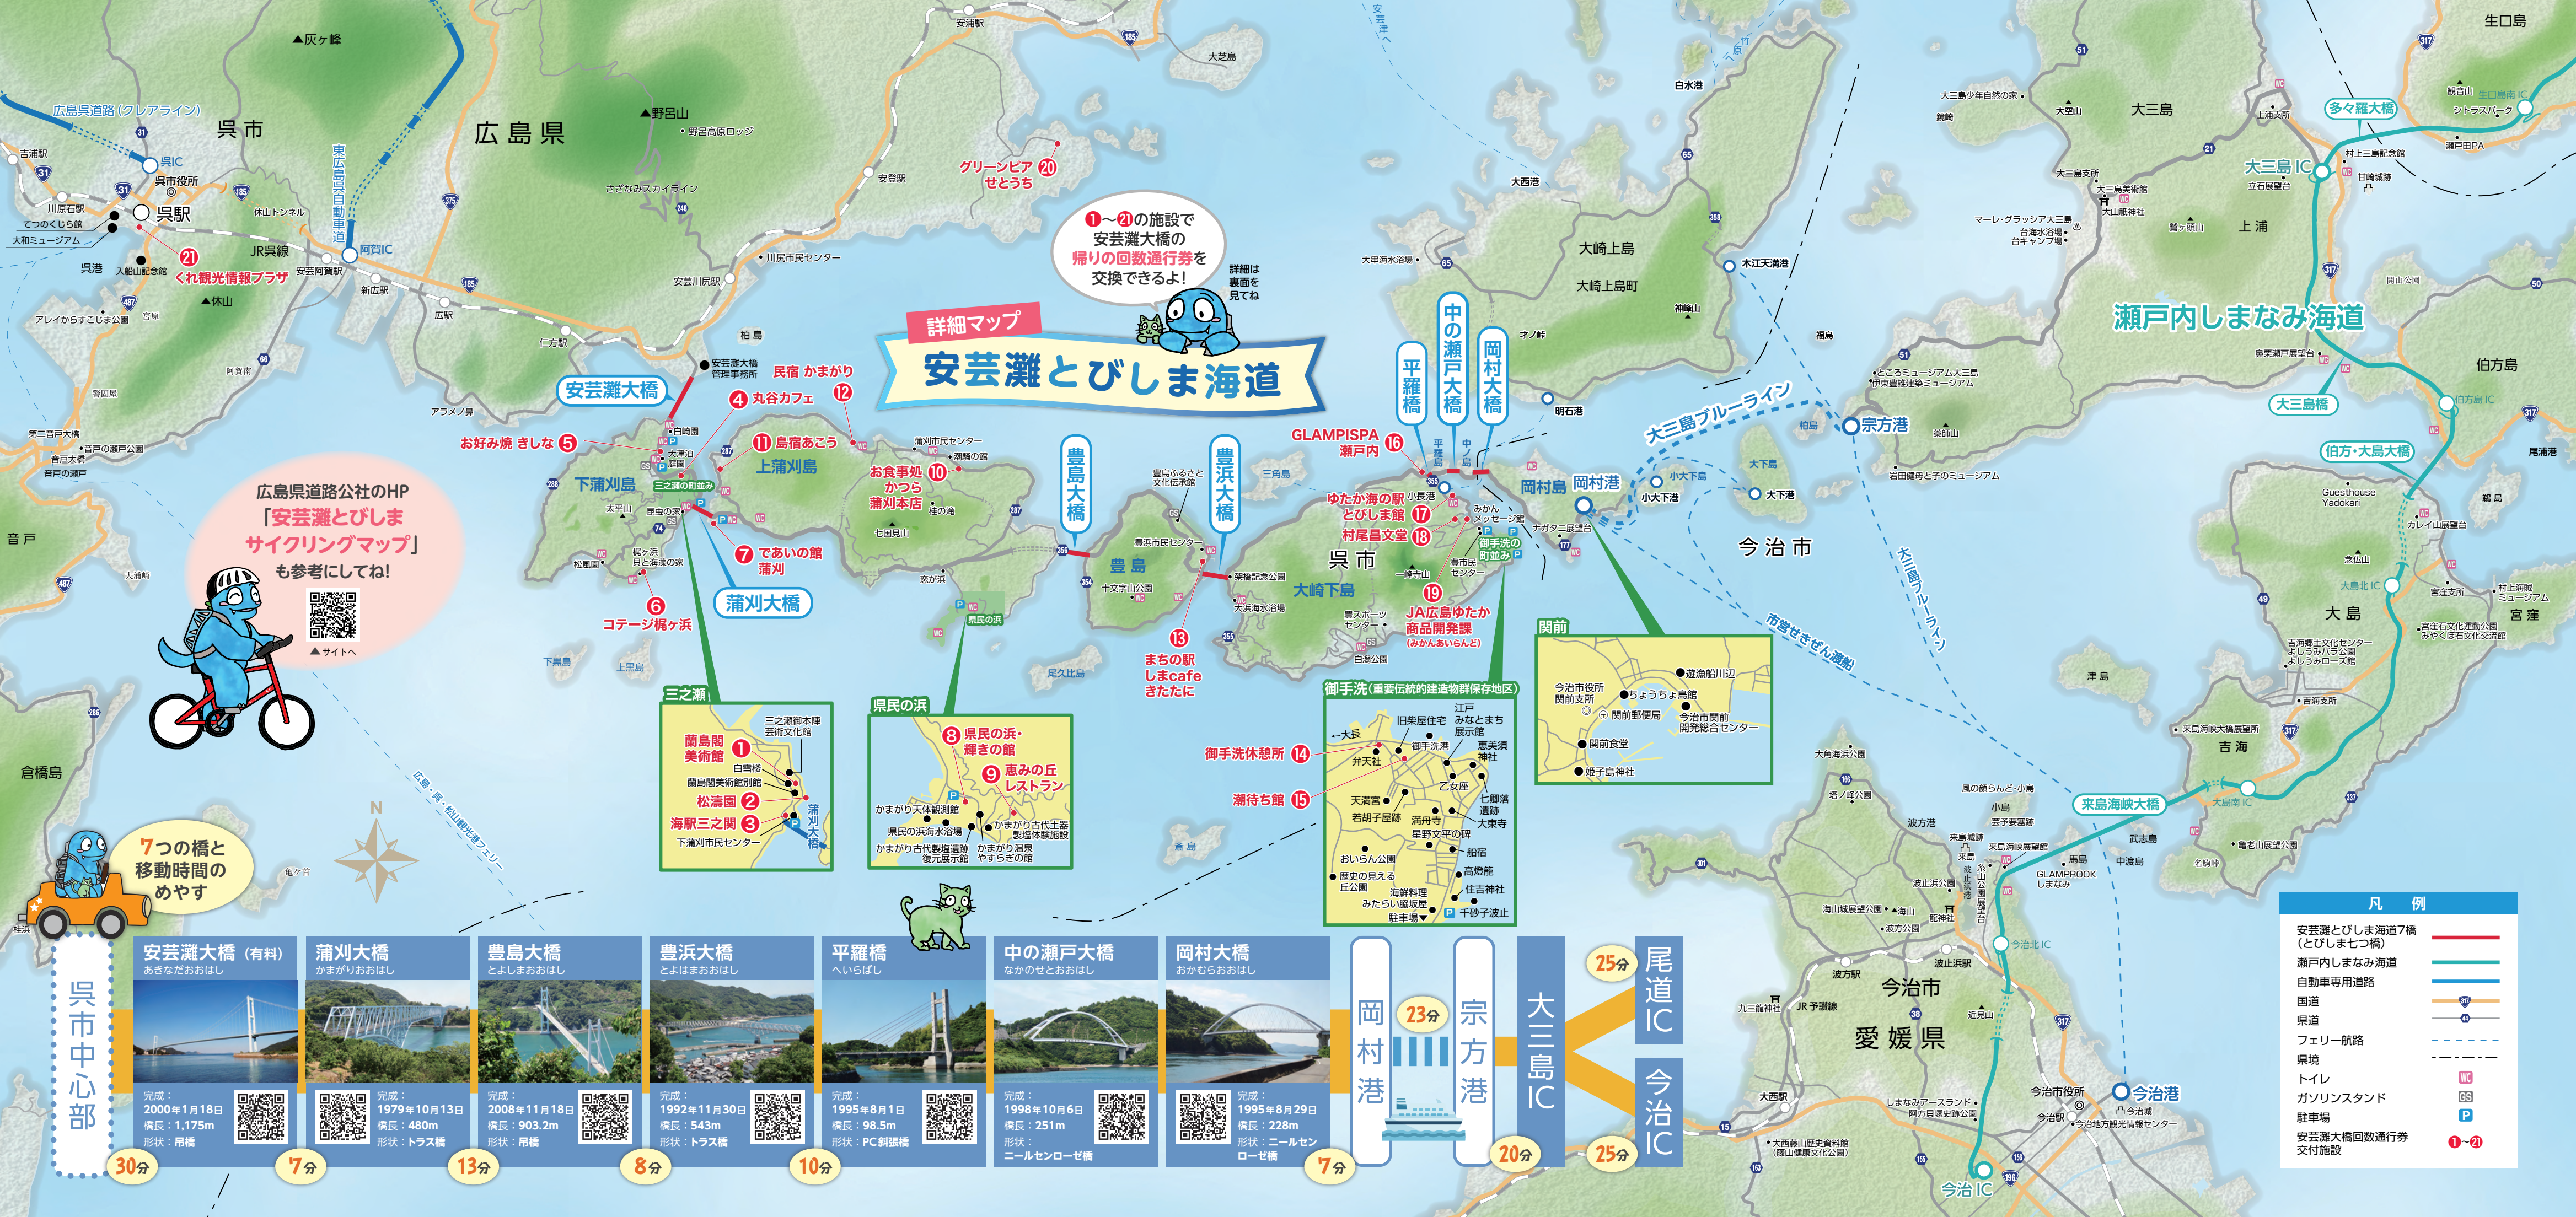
詳細マップ
安芸灘とびしま海道

❶～㉑の施設で安芸灘大橋の帰りの回数通行券を交換できるよ!
詳細は裏面を見てね

広島県道路公社のHP「安芸灘とびしまサイクリングマップ」も参考にしてね!
▲サイトへ

7つの橋と移動時間のめやす

広島県
呉市
広島呉道路(クレアライン)
呉IC
呉市役所
呉駅
JR呉線
東広島呉自動車道
阿賀IC
灰ヶ峰
野呂山
野呂高原ロッジ
さざなみスカイライン
休山
休山トンネル
川原石駅
てつのくじら館
大和ミュージアム
入船山記念館
吉浦駅
呉港
㉑ くれ観光情報プラザ
安芸阿賀駅
新広駅
広駅
川尻市民センター
安芸川尻駅
安登駅
安浦駅
仁方駅
アレイからすこじま公園
宮原
阿賀南
警固屋
第二音戸大橋
音戸の瀬戸公園
音戸大橋
音戸の瀬戸
音戸
アラメノ鼻
倉橋島
大芝島
グリーンピアせとうち ⑳
柏島
安芸灘大橋管理事務所
安芸灘大橋
民宿 かまがり ⑫
④ 丸谷カフェ
⑪ 島宿あこう
お好み焼 きしな ⑤
白崎園
大津泊
庭園
三之瀬の町並み
下蒲刈島
上蒲刈島
蒲刈市民センター
潮騒の館
お食事処 かつら 蒲刈本店 ⑩
桂の浜
七国見山
太平山
昆虫の家
梶ヶ浜
貝と海の家
松風園
⑦ であいの館 蒲刈
⑥ コテージ梶ヶ浜
蒲刈大橋
恋が浜
県民の浜
下黒島
上黒島
尾久比島
斎島
亀ヶ首
広島・呉・松山航路フェリー
豊島大橋
豊島ふるさと文化伝承館
豊浜市民センター
豊島
十文字山公園
豊浜大橋
⑬ まちの駅 しまcafe きたたに
架橋記念公園
大浜海水浴場
豊スポーツセンター
三角島
白潮公園
呉市
大崎下島
GLAMPISPA 瀬戸内 ⑯
ゆたか海の駅 とびしま館 ⑰
村尾昌文堂 ⑱
小長港
みかんメッセージ館
御手洗の町並み
豊市民センター
一峰寺山
⑲ JA広島ゆたか 商品開発課 (みかんあいらんど)
平羅橋
中の瀬戸大橋
岡村大橋
平羅島
中ノ島
オノ鼻
明石港
大串港
大崎上島
大崎上島町
神峰山
大串海水浴場
岡村島
岡村港
大三島ブルーライン
小大下島
小大下港
大下島
大下港
ナガタニ展望台
今治市
宗方港
大三島ブルーライン
市営せきぜん渡船
木江天満港
白水港
西港
福島
柏島
大三島少年自然の家
鶴崎
大三島支所
大三島美術館
大山祇神社
大三島
マーレ・グラッシア大三島
台海水浴場・台キャンプ場
鷲ヶ頭山
上浦
ところミュージアム大三島
伊東豊雄建築ミュージアム
岩田健母と子のミュージアム
今治市
瀬戸内しまなみ海道
多々羅大橋
大三島IC
村上三島記念館
甘崎城跡
上浦支所
生口島
生口島南IC
シトラスパーク
瀬戸田PA
観音山
大三島橋
伯方島
伯方島IC
伯方・大島大橋
尾浦港
鼻栗瀬戸展望台
Guesthouse Yadokari
カレイ山展望台
大島
念仏山
大島北IC
宮窪支所
村上海賊ミュージアム
宮窪
宮窪石文化運動公園 みやくぼ石文化交流館
吉海郷土文化センター よしうみバラ公園 よしうみローズ館
吉海支所
来島海峡大橋展望台
吉海
来島海峡大橋
大島南IC
武志島
中渡島
馬島
亀老山展望公園
名駒岬
GLAMPROOK しまなみ
津島
大角海浜公園
梶ノ峰公園
風の膝らんど・小島
小島
芸予要塞跡
波方港
来島城跡
来島
来島海峡展望館
波止浜公園
海山城展望公園
糸山公園
今治北IC
波止浜駅
波方駅
九三鬼城
JR予讃線
今治市
近見山
愛媛県
大西駅
しまなみアースランド
糸山運動公園
今治市役所
今治城
今治地方観光情報センター
今治駅
今治港
今治IC
大西藤山歴史資料館 (藤山健康文化公園)

三之瀬
三之瀬御本陣芸術文化館
蘭島閣美術館 ①
白雪楼
蘭島閣美術館別館
松濤園 ②
海駅三之関 ③
下蒲刈市民センター
蒲刈大橋

県民の浜
⑧ 県民の浜・輝きの館
⑨ 恵みの丘 レストラン
かまがり天体観測館
県民の浜海水浴場
かまがり古代製塩遺跡 復元展示館
かまがり古代土器製塩体験施設
かまがり温泉 やすらぎの館

御手洗(重要伝統的建造物群保存地区)
←大長
旧柴屋住宅
江戸 みなとまち展示館
弁天社
御手洗港
恵美須神社
御手洗休憩所 ⑭
乙女座
天満宮
若胡子屋跡
満舟寺
七卿落遺跡
潮待ち館 ⑮
星野文平の碑
大東寺
船宿
おいらん公園
歴史の見える丘公園
高燈籠
住吉神社
海鮮料理 みたらい臨海屋
駐車場
千砂子波止

関前
遊漁船川辺
今治市役所関前支所
ちょうちょう島館
関前郵便局
今治市関前開発総合センター
関前食堂
姫子島神社

呉市中心部
30分
安芸灘大橋(有料)
あきなだおおはし
完成:2000年1月18日
橋長:1,175m
形式:吊橋
7分
蒲刈大橋
かまがりおおはし
完成:1979年10月13日
橋長:480m
形式:トラス橋
13分
豊島大橋
とよしまおおはし
完成:2008年11月18日
橋長:903.2m
形式:吊橋
8分
豊浜大橋
とよはまおおはし
完成:1992年11月30日
橋長:543m
形式:トラス橋
10分
平羅橋
へいらばし
完成:1995年8月1日
橋長:98.5m
形式:PC斜張橋
中の瀬戸大橋
なかのせとおおはし
完成:1998年10月6日
橋長:251m
形式:ニールセンローゼ橋
岡村大橋
おかむらおおはし
完成:1995年8月29日
橋長:228m
形式:ニールセンローゼ橋
7分
岡村港
23分
宗方港
20分
大三島IC
25分
尾道IC
25分
今治IC

凡例
安芸灘とびしま海道7橋(とびしま七つ橋)
瀬戸内しまなみ海道
自動車専用道路
国道
県道
フェリー航路
県境
トイレ
ガソリンスタンド
駐車場
安芸灘大橋回数通行券交付施設 ❶～㉑